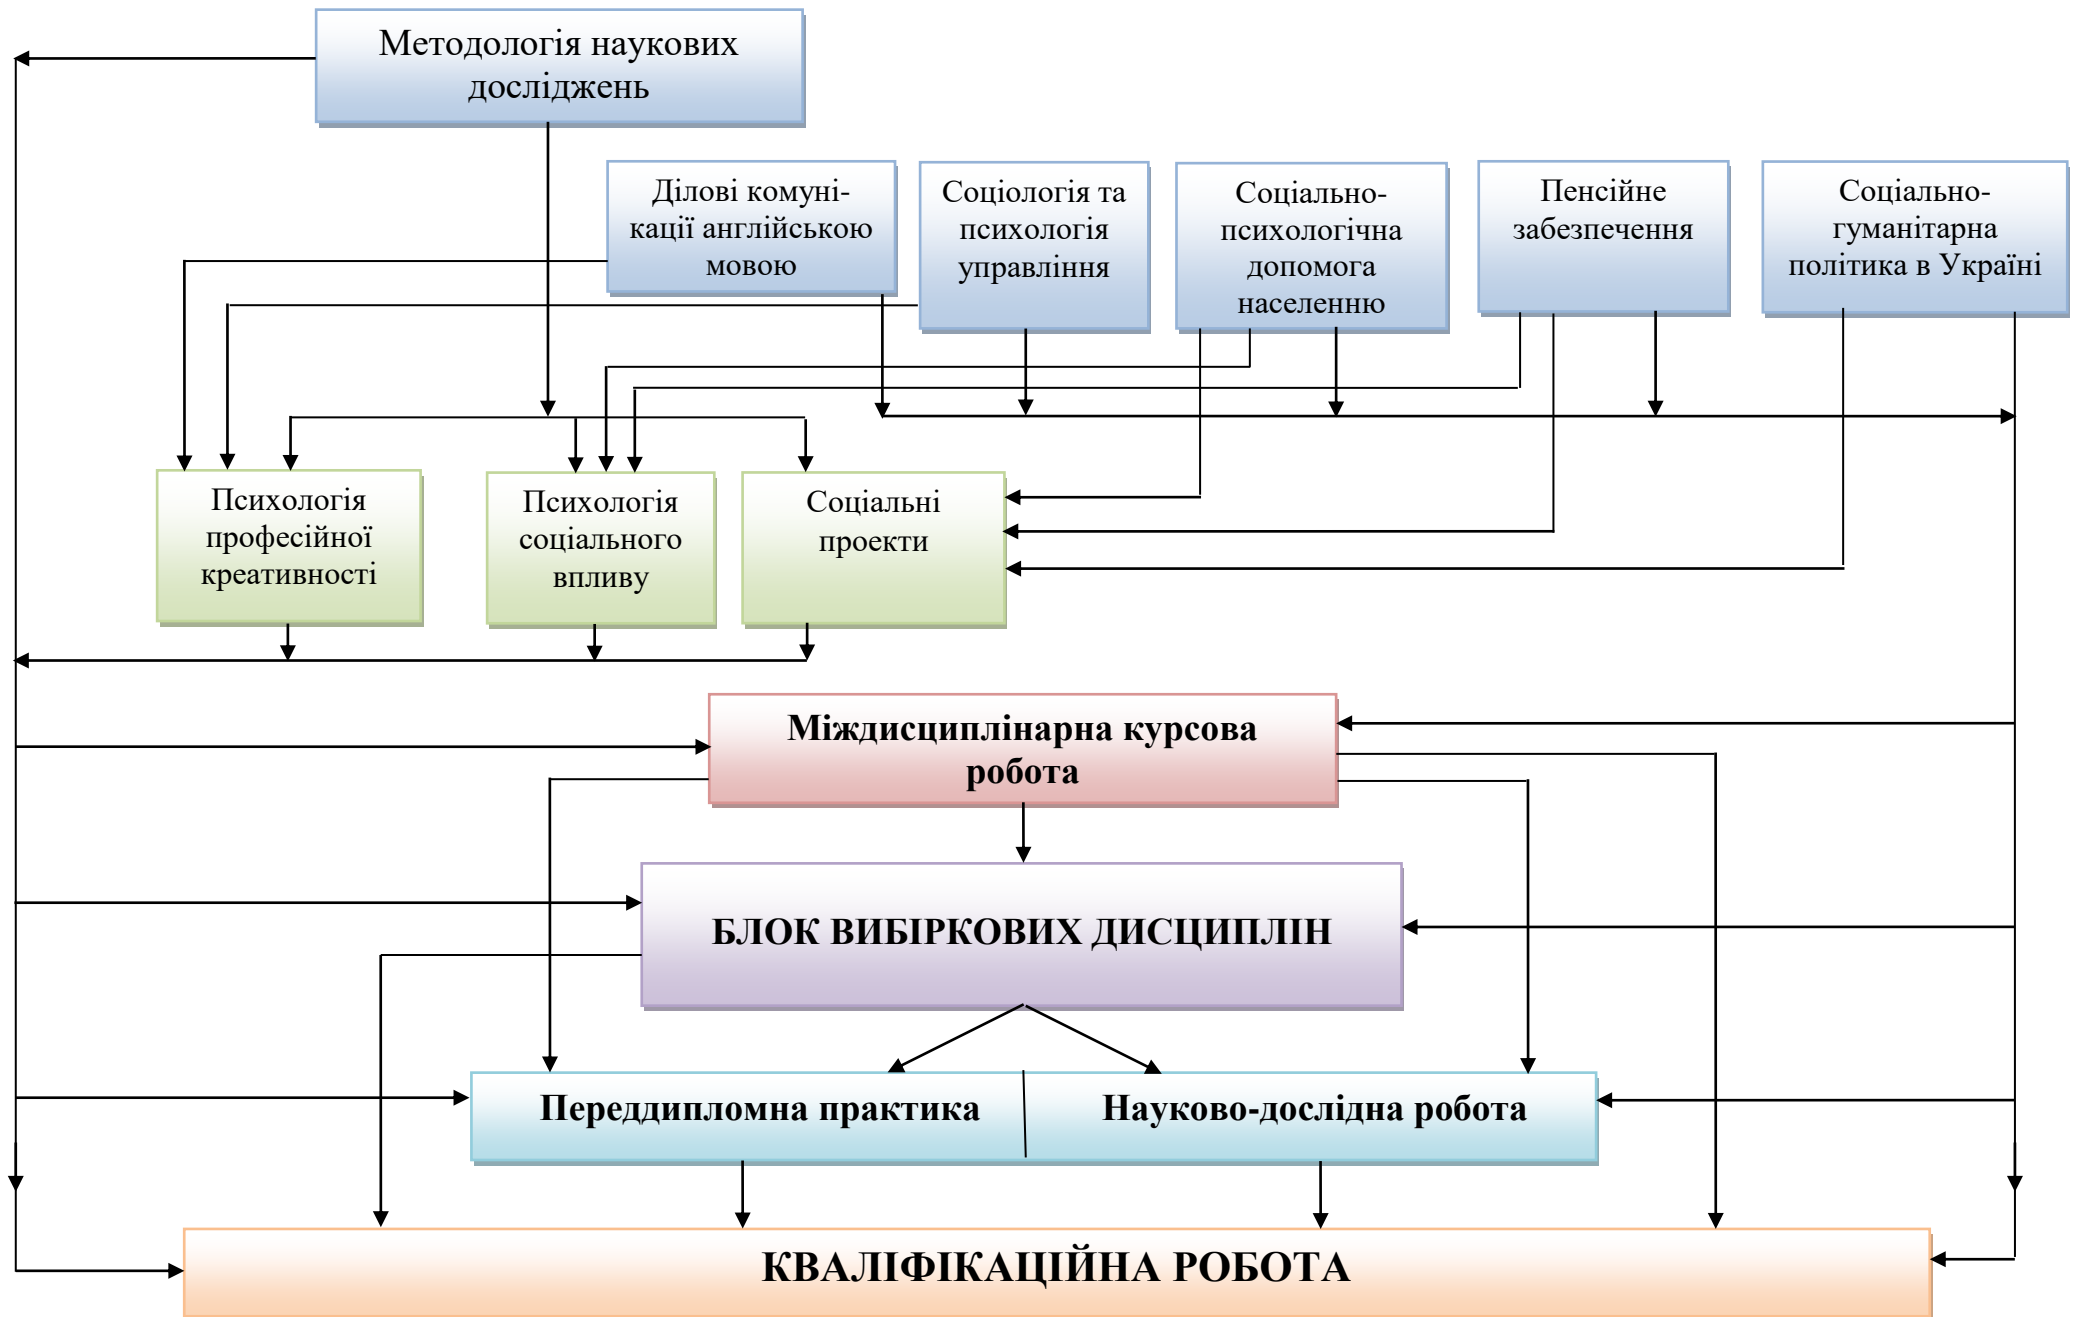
Методологія наукових досліджень

Ділові комунікації англійською мовою

Соціологія та психологія управління

Соціально-психологічна допомога населенню

Пенсійне забезпечення

Соціально-гуманітарна політика в Україні

Психологія професійної креативності

Психологія соціального впливу

Соціальні проекти

Міждисциплінарна курсова робота

БЛОК ВИБІРКОВИХ ДИСЦИПЛІН

Переддипломна практика

Науково-дослідна робота

КВАЛІФІКАЦІЙНА РОБОТА